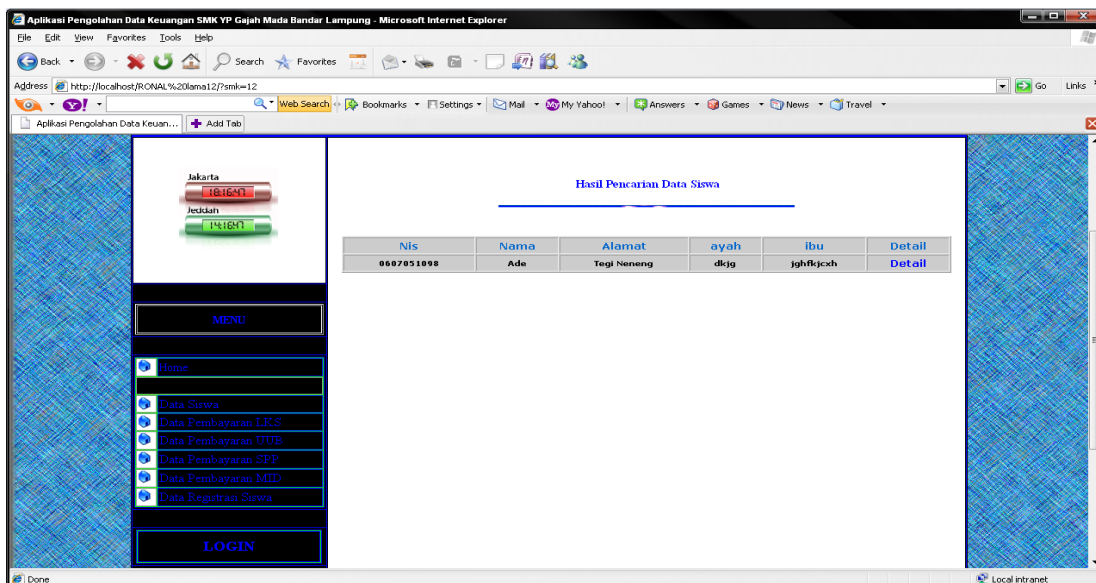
Aplikasi Pengolahan Data Keuangan SMK YP Gajah Mada Bandar Lampung - Microsoft Internet Explorer

File Edit View Favorites Tools Help

Back Search Favorites

Address http://localhost/RONAL%20lama12/?smk=12

Go Links

Web Search Bookmarks Settings Mail My Yahoo! Answers Games News Travel

Aplikasi Pengolahan Data Keuan... Add Tab

Jakarta
18:16:47
Jeddah
14:16:47

MENU

Home

Data Siswa
Data Pembayaran LKS
Data Pembayaran UUB
Data Pembayaran SPP
Data Pembayaran MID
Data Registrasi Siswa

LOGIN

Hasil Pencarian Data Siswa

| Nis | Nama | Alamat | ayah | ibu | Detail |
|---|---|---|---|---|---|
| 0607051098 | Ade | Tegi Neneng | dkjg | jghfkjcxh | Detail |

Done

Local intranet